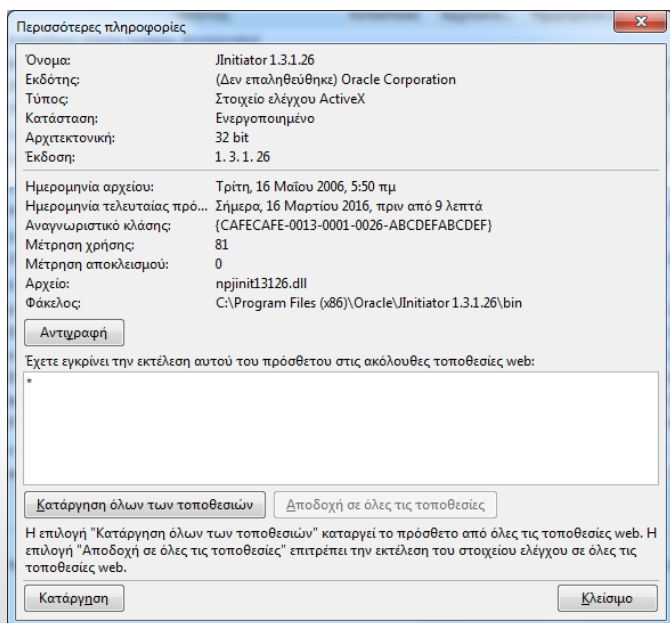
Περισσότερες πληροφορίες

| | |
|---|---|
| Όνομα: | JInitiator 1.3.1.26 |
| Εκδότης: | (Δεν επαληθεύθηκε) Oracle Corporation |
| Τύπος: | Στοιχείο ελέγχου ActiveX |
| Κατάσταση: | Ενεργοποιημένο |
| Αρχιτεκτονική: | 32 bit |
| Έκδοση: | 1. 3. 1. 26 |

| | |
|---|---|
| Ημερομηνία αρχείου: | Τρίτη, 16 Μαΐου 2006, 5:50 πμ |
| Ημερομηνία τελευταίας πρό... | Σήμερα, 16 Μαρτίου 2016, πριν από 9 λεπτά |
| Αναγνωριστικό κλάσης: | {CAFECAFE-0013-0001-0026-ABCDEFABCDEF} |
| Μέτρηση χρήσης: | 81 |
| Μέτρηση αποκλεισμού: | 0 |
| Αρχείο: | npjinit13126.dll |
| Φάκελος: | C:\Program Files (x86)\Oracle\JInitiator 1.3.1.26\bin |

Αντιγραφή

Έχετε εγκρίνει την εκτέλεση αυτού του πρόσθετου στις ακόλουθες τοποθεσίες web:

*

Κατάργηση όλων των τοποθεσιών

Αποδοχή σε όλες τις τοποθεσίες

Η επιλογή "Κατάργηση όλων των τοποθεσιών" καταργεί το πρόσθετο από όλες τις τοποθεσίες web. Η επιλογή "Αποδοχή σε όλες τις τοποθεσίες" επιτρέπει την εκτέλεση του στοιχείου ελέγχου σε όλες τις τοποθεσίες web.

Κατάργηση

Κλείσιμο